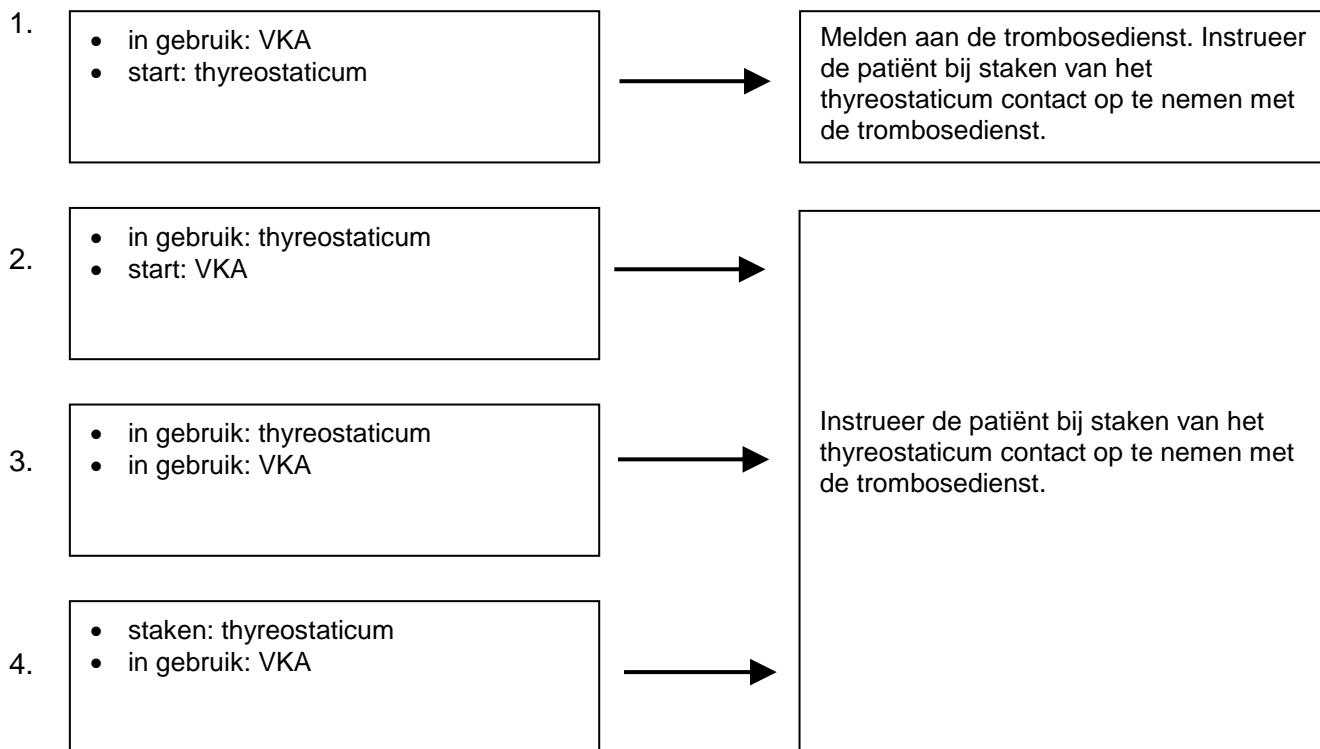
1.
- in gebruik: VKA
- start: thyreostaticum

Melden aan de trombosedienst. Instrueer de patiënt bij staken van het thyreostaticum contact op te nemen met de trombosedienst.

2.
- in gebruik: thyreostaticum
- start: VKA

3.
- in gebruik: thyreostaticum
- in gebruik: VKA

4.
- staken: thyreostaticum
- in gebruik: VKA

Instrueer de patiënt bij staken van het thyreostaticum contact op te nemen met de trombosedienst.